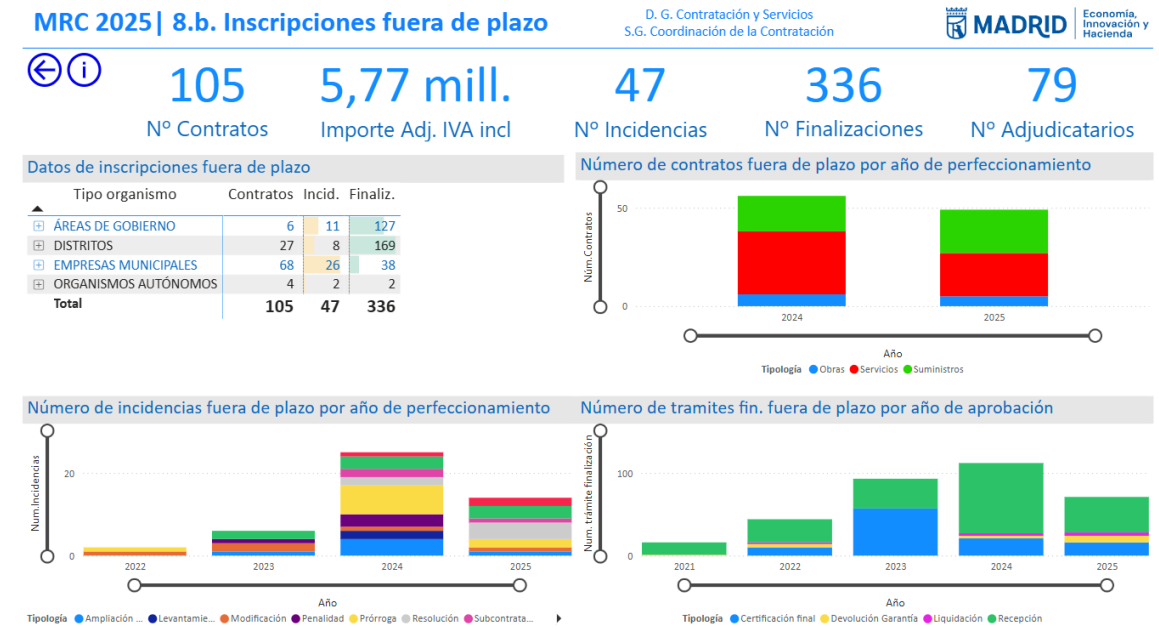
MRC 2025| 8.b. Inscripciones fuera de plazo

D. G. Contratación y Servicios
S.G. Coordinación de la Contratación

MADRID | Economía, Innovación y Hacienda

105
Nº Contratos

5,77 mill.
Importe Adj. IVA incl

47
Nº Incidencias

336
Nº Finalizaciones

79
Nº Adjudicatarios

Datos de inscripciones fuera de plazo

| Tipo organismo | Contratos | Incid. | Finaliz. |
|---|---|---|---|
| ÁREAS DE GOBIERNO | 6 | 11 | 127 |
| DISTRITOS | 27 | 8 | 169 |
| EMPRESAS MUNICIPALES | 68 | 26 | 38 |
| ORGANISMOS AUTÓNOMOS | 4 | 2 | 2 |
| Total | 105 | 47 | 336 |

Número de contratos fuera de plazo por año de perfeccionamiento

Núm.Contratos
50
0
2024
2025
Año
Tipología ● Obras ● Servicios ● Suministros

Número de incidencias fuera de plazo por año de perfeccionamiento

Num.Incidencias
20
0
2022
2023
2024
2025
Año
Tipología ● Ampliación ... ● Levantamie... ● Modificación ● Penalidad ● Prórroga ● Resolución ● Subcontrata...

Número de tramites fin. fuera de plazo por año de aprobación

Num. trámite finalización
100
0
2021
2022
2023
2024
2025
Año
Tipología ● Certificación final ● Devolución Garantía ● Liquidación ● Recepción